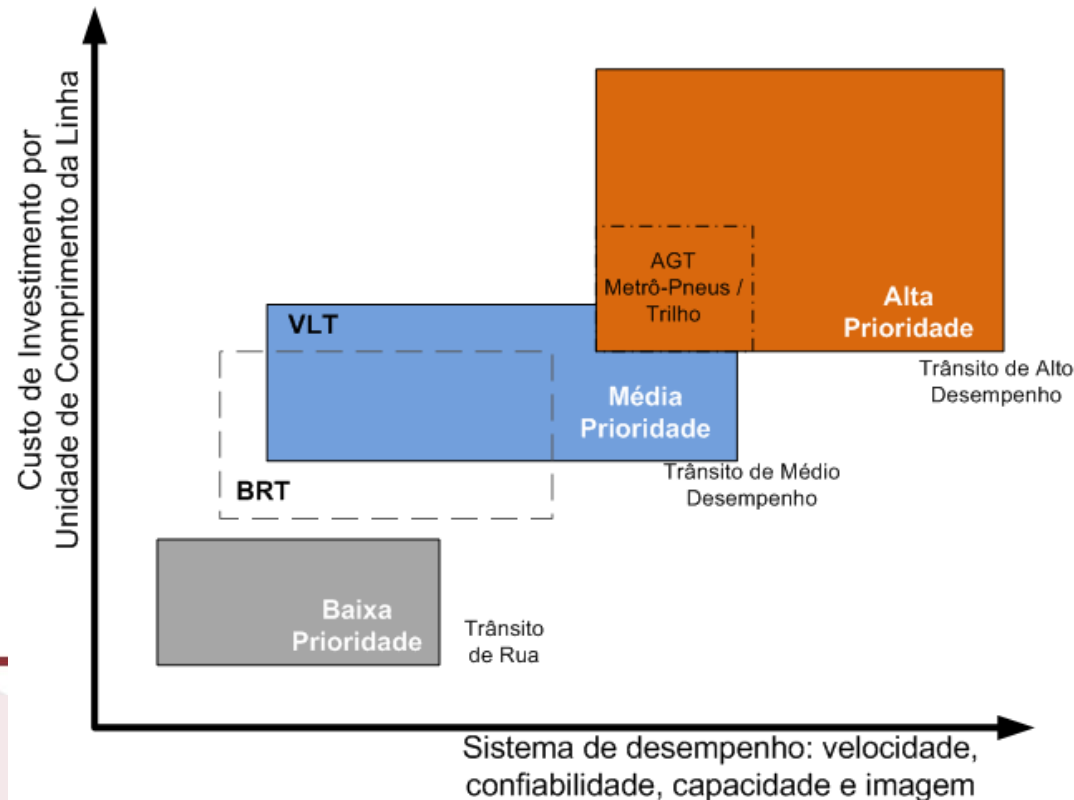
Custo de Investimento por Unidade de Comprimento da Linha

AGT Metrô-Pneus / Trilho

Alta Prioridade

Trânsito de Alto Desempenho

VLT

Média Prioridade

Trânsito de Médio Desempenho

BRT

Baixa Prioridade

Trânsito de Rua

Sistema de desempenho: velocidade, confiabilidade, capacidade e imagem